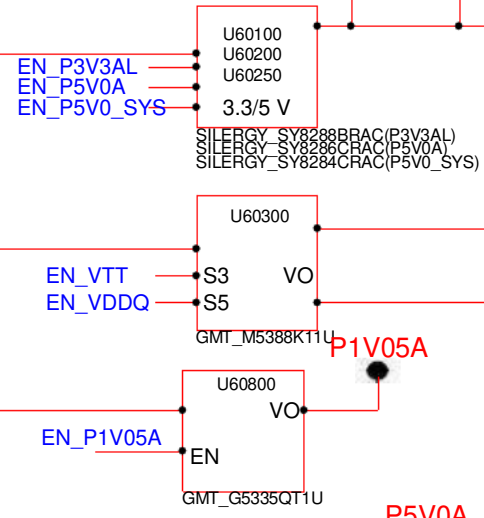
U60100
U60200
U60250
EN_P3V3AL
EN_P5V0A
EN_P5V0_SYS
3.3/5 V
SILERGY_SY8288BRAC(P3V3AL)
SILERGY_SY8286CRAC(P5V0A)
SILERGY_SY8284CRAC(P5V0_SYS)

U60300
EN_VTT
S3
VO
EN_VDDQ
S5
GMT_M5388K11U
P1V05A

U60800
VO
EN_P1V05A
EN
GMT_G5335QT1U
P5V0A